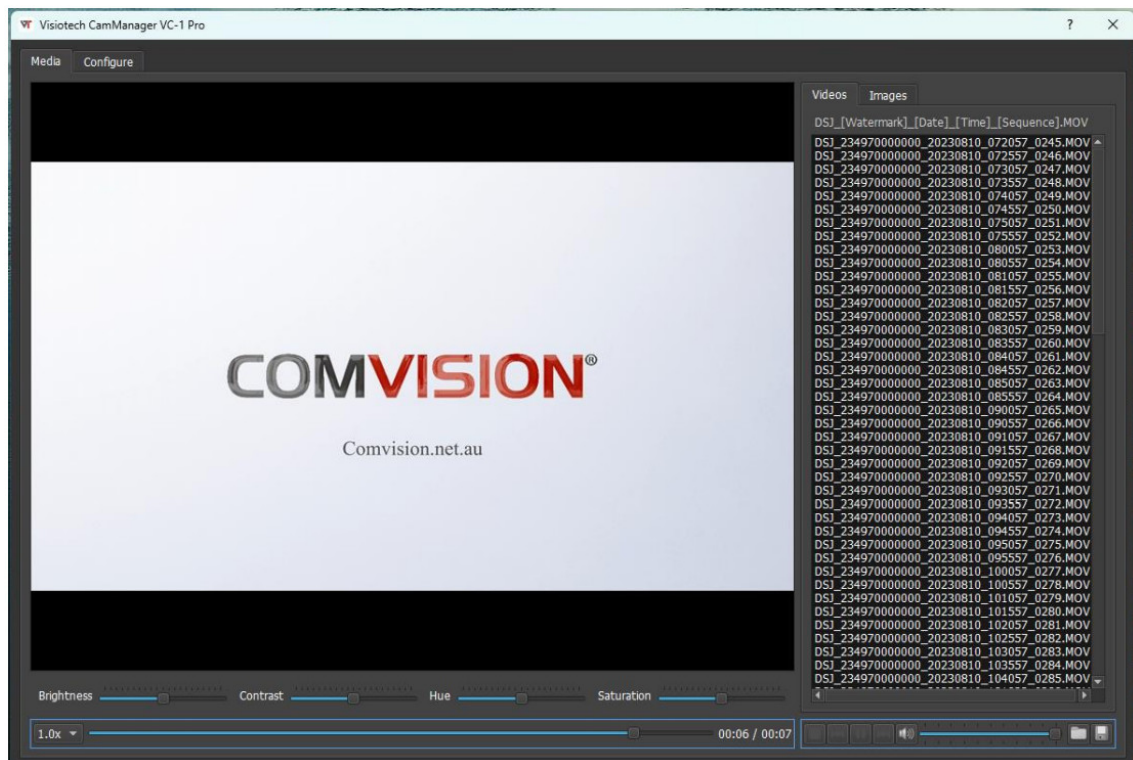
Visiotech CamManager VC-1 Pro

?

Media Configure

COMVISION®

Comvision.net.au

Videos Images

DSJ_[Watermark]_[Date]_[Time]_[Sequence].MOV

DSJ_234970000000_20230810_072057_0245.MOV
DSJ_234970000000_20230810_072557_0246.MOV
DSJ_234970000000_20230810_073057_0247.MOV
DSJ_234970000000_20230810_073557_0248.MOV
DSJ_234970000000_20230810_074057_0249.MOV
DSJ_234970000000_20230810_074557_0250.MOV
DSJ_234970000000_20230810_075057_0251.MOV
DSJ_234970000000_20230810_075557_0252.MOV
DSJ_234970000000_20230810_080057_0253.MOV
DSJ_234970000000_20230810_080557_0254.MOV
DSJ_234970000000_20230810_081057_0255.MOV
DSJ_234970000000_20230810_081557_0256.MOV
DSJ_234970000000_20230810_082057_0257.MOV
DSJ_234970000000_20230810_082557_0258.MOV
DSJ_234970000000_20230810_083057_0259.MOV
DSJ_234970000000_20230810_083557_0260.MOV
DSJ_234970000000_20230810_084057_0261.MOV
DSJ_234970000000_20230810_084557_0262.MOV
DSJ_234970000000_20230810_085057_0263.MOV
DSJ_234970000000_20230810_085557_0264.MOV
DSJ_234970000000_20230810_090057_0265.MOV
DSJ_234970000000_20230810_090557_0266.MOV
DSJ_234970000000_20230810_091057_0267.MOV
DSJ_234970000000_20230810_091557_0268.MOV
DSJ_234970000000_20230810_092057_0269.MOV
DSJ_234970000000_20230810_092557_0270.MOV
DSJ_234970000000_20230810_093057_0271.MOV
DSJ_234970000000_20230810_093557_0272.MOV
DSJ_234970000000_20230810_094057_0273.MOV
DSJ_234970000000_20230810_094557_0274.MOV
DSJ_234970000000_20230810_095057_0275.MOV
DSJ_234970000000_20230810_095557_0276.MOV
DSJ_234970000000_20230810_100057_0277.MOV
DSJ_234970000000_20230810_100557_0278.MOV
DSJ_234970000000_20230810_101057_0279.MOV
DSJ_234970000000_20230810_101557_0280.MOV
DSJ_234970000000_20230810_102057_0281.MOV
DSJ_234970000000_20230810_102557_0282.MOV
DSJ_234970000000_20230810_103057_0283.MOV
DSJ_234970000000_20230810_103557_0284.MOV
DSJ_234970000000_20230810_104057_0285.MOV

Brightness Contrast Hue Saturation

1.0x

00:06 / 00:07